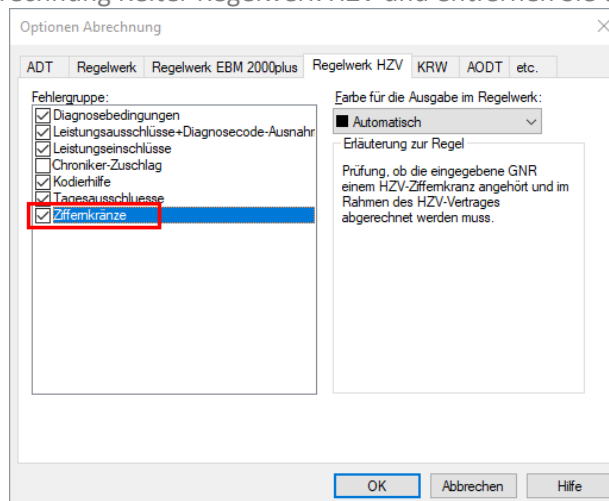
Optionen Abrechnung

ADT | Regelwerk | Regelwerk EBM 2000plus | Regelwerk HZV | KRW | AODT | etc.

Fehlergruppe:
☑ Diagnosebedingungen
☑ Leistungsausschlüsse+Diagnosecode-Ausnahr
☑ Leistungseinschlüsse
☐ Chroniker-Zuschlag
☑ Kodierhilfe
☑ Tagesausschluesse
☑ Ziffernkränze

Farbe für die Ausgabe im Regelwerk:
Automatisch

Erläuterung zur Regel
Prüfung, ob die eingegebene GNR einem HZV-Ziffernkranz angehört und im Rahmen des HZV-Vertrages abgerechnet werden muss.

OK | Abbrechen | Hilfe